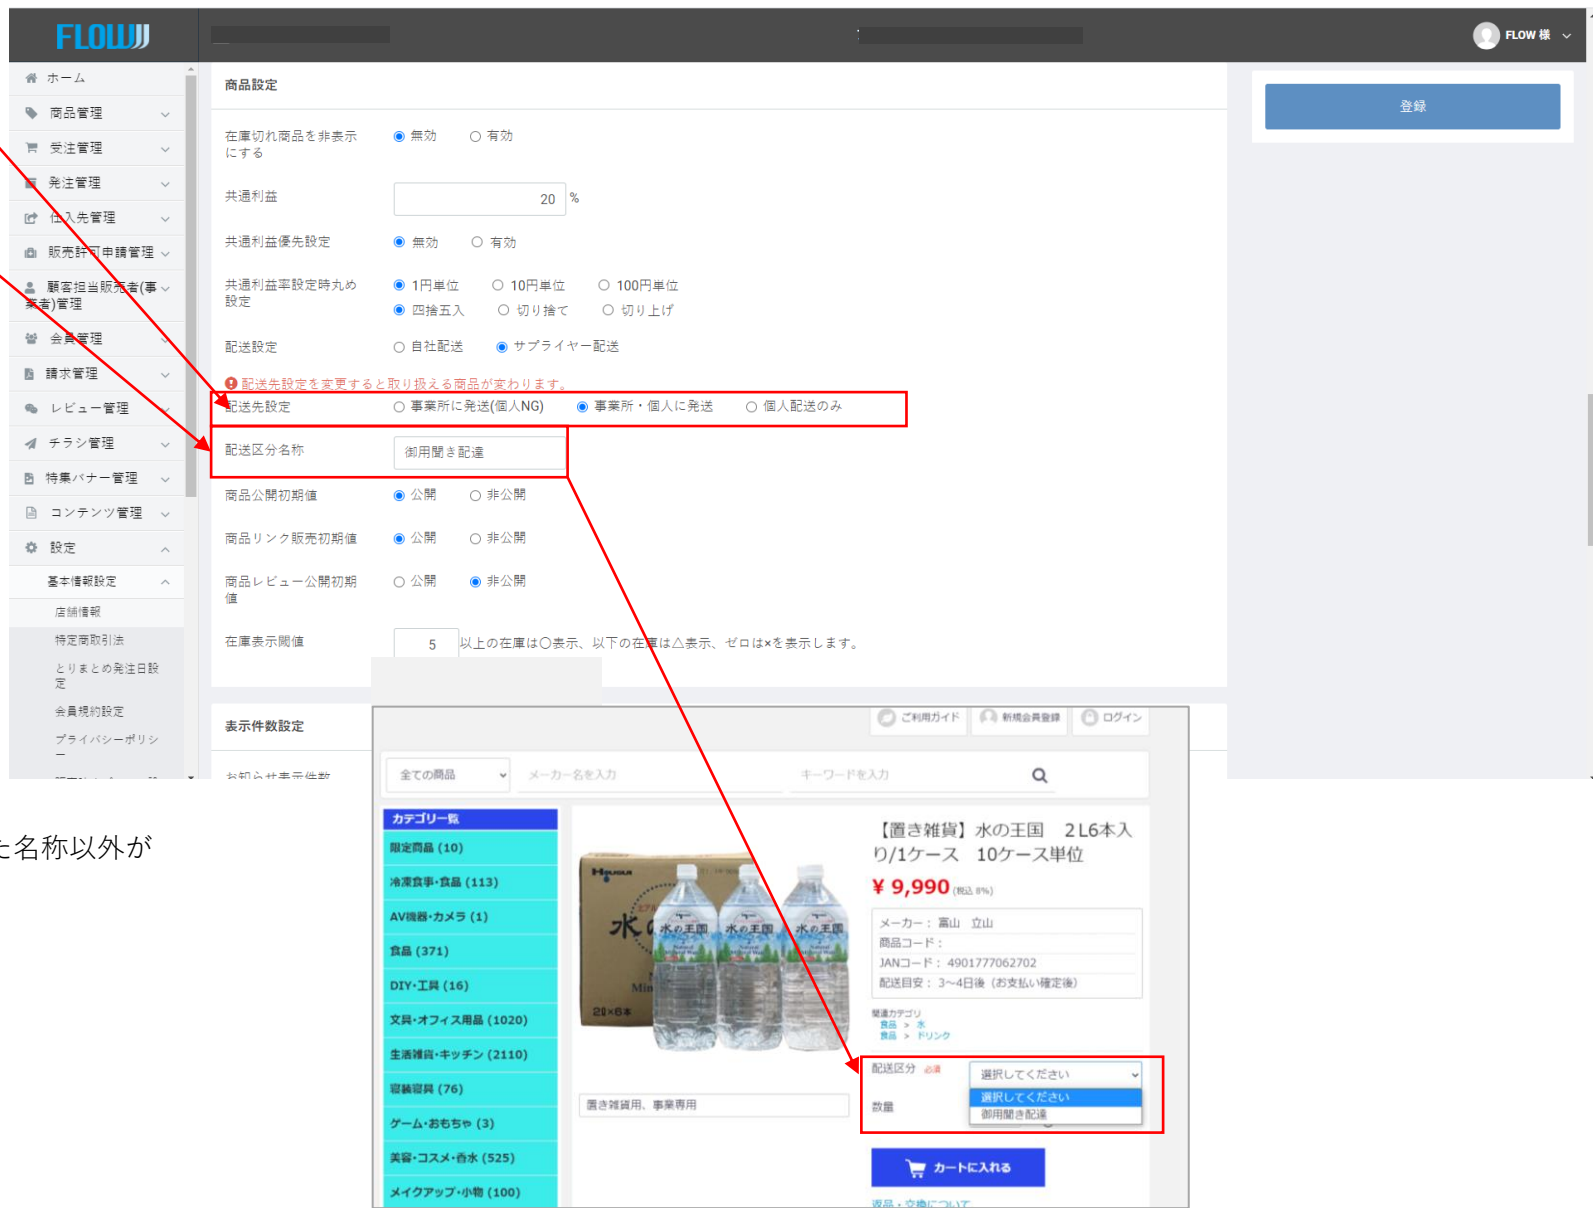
FLOW

FLOW 様

ホーム
商品管理
受注管理
発注管理
仕入先管理
販売許可申請管理
顧客担当販売者(事業者)管理
会員管理
請求管理
レビュー管理
チラシ管理
特集バナー管理
コンテンツ管理
設定
基本情報設定
店舗情報
特定商取引法
とりまとめ発注日設定
会員規約設定
プライバシーポリシー

商品設定

在庫切れ商品を非表示にする ◉ 無効 ○ 有効

共通利益 20 %

共通利益優先設定 ◉ 無効 ○ 有効

共通利益率設定時丸め設定 ◉ 1円単位 ○ 10円単位 ○ 100円単位
◉ 四捨五入 ○ 切り捨て ○ 切り上げ

配送設定 ○ 自社配送 ◉ サプライヤー配送

配送先設定を変更すると取り扱える商品が変わります。

配送先設定 ○ 事業所に発送(個人NG) ◉ 事業所・個人に発送 ○ 個人配送のみ

配送区分名称 御用聞き配達

商品公開初期値 ◉ 公開 ○ 非公開

商品リンク販売初期値 ◉ 公開 ○ 非公開

商品レビュー公開初期値 ○ 公開 ◉ 非公開

在庫表示閾値 5 以上の在庫は○表示、以下の在庫は△表示、ゼロは×を表示します。

表示件数設定

お知らせ表示件数

登録

た名称以外が

ご利用ガイド 新規会員登録 ログイン

全ての商品 メーカー名を入力 キーワードを入力

カテゴリ一覧
限定商品 (10)
冷凍食事・食品 (113)
AV機器・カメラ (1)
食品 (371)
DIY・工具 (16)
文具・オフィス用品 (1020)
生活雑貨・キッチン (2110)
寝具寝具 (76)
ゲーム・おもちゃ (3)
美容・コスメ・香水 (525)
メイクアップ・小物 (100)

【置き雑貨】水の王国 2L6本入り/1ケース 10ケース単位
¥ 9,990 (税込 8%)

メーカー： 富山 立山
商品コード：
JANコード： 4901777062702
配送目安： 3~4日後 (お支払い確定後)

関連カテゴリ
食品 > 水
食品 > ドリンク

置き雑貨用、事業専用

配送区分 必須 選択してください
選択してください
御用聞き配達
数量

カートに入れる

返品・交換について